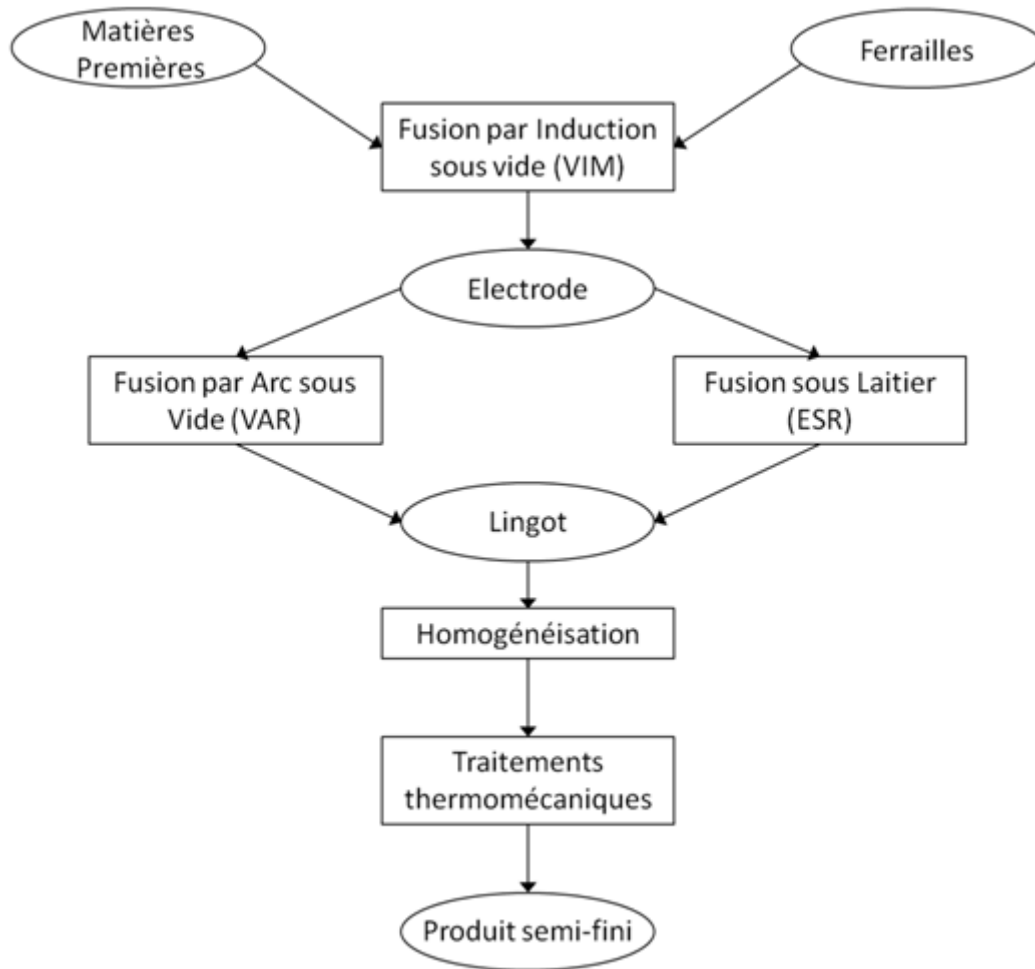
Matières Premières

Ferrailles

Fusion par Induction sous vide (VIM)

Electrode

Fusion par Arc sous Vide (VAR)

Fusion sous Laitier (ESR)

Lingot

Homogénéisation

Traitements thermomécaniques

Produit semi-fini